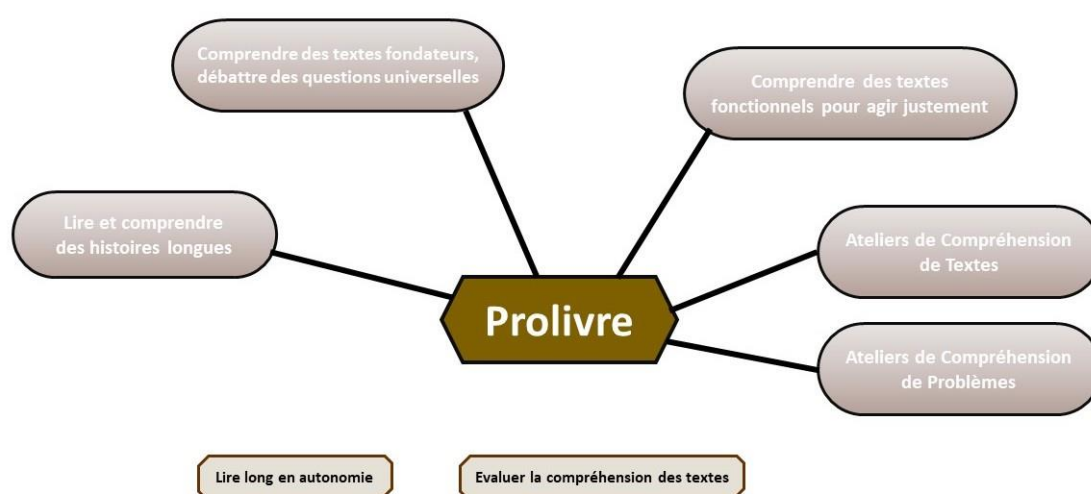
Comprendre des textes fondateurs, débattre des questions universelles

Comprendre des textes fonctionnels pour agir justement

Lire et comprendre des histoires longues

Prolivre

Ateliers de Compréhension de Textes

Ateliers de Compréhension de Problèmes

Lire long en autonomie

Evaluer la compréhension des textes